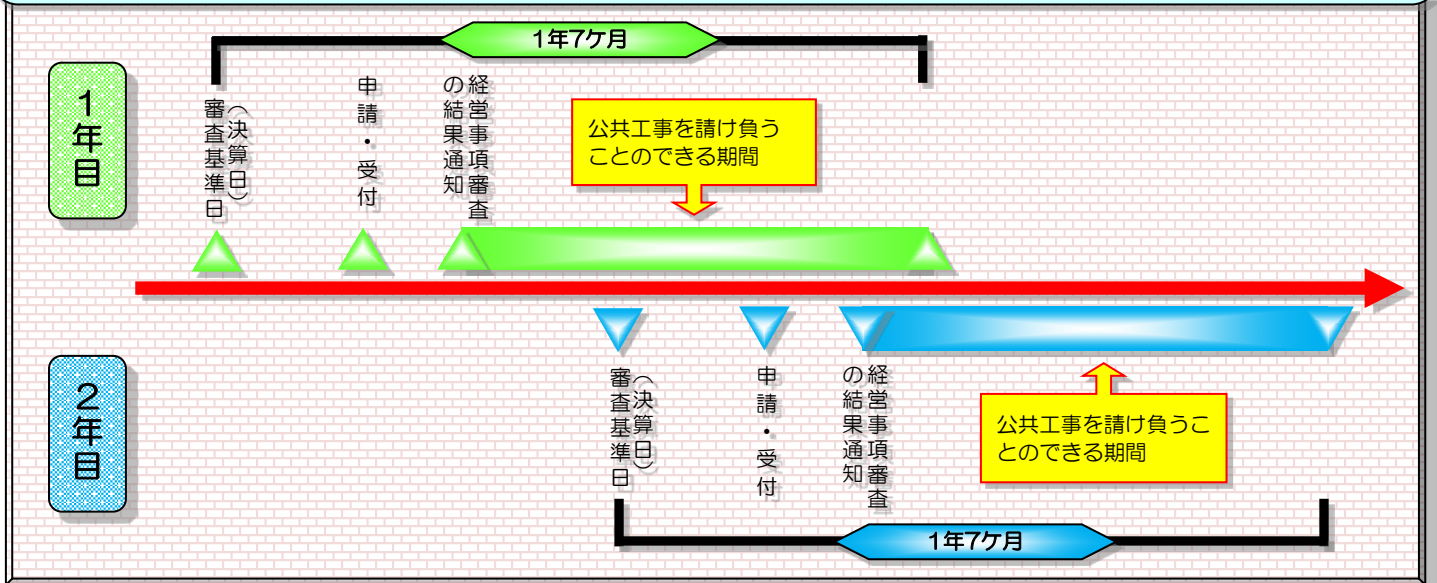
1年7ケ月

1年目

審査基準日（決算日）

申請・受付

経営事項審査の結果通知

公共工事を請け負うことのできる期間

2年目

審査基準日（決算日）

申請・受付

経営事項審査の結果通知

公共工事を請け負うことのできる期間

1年7ケ月